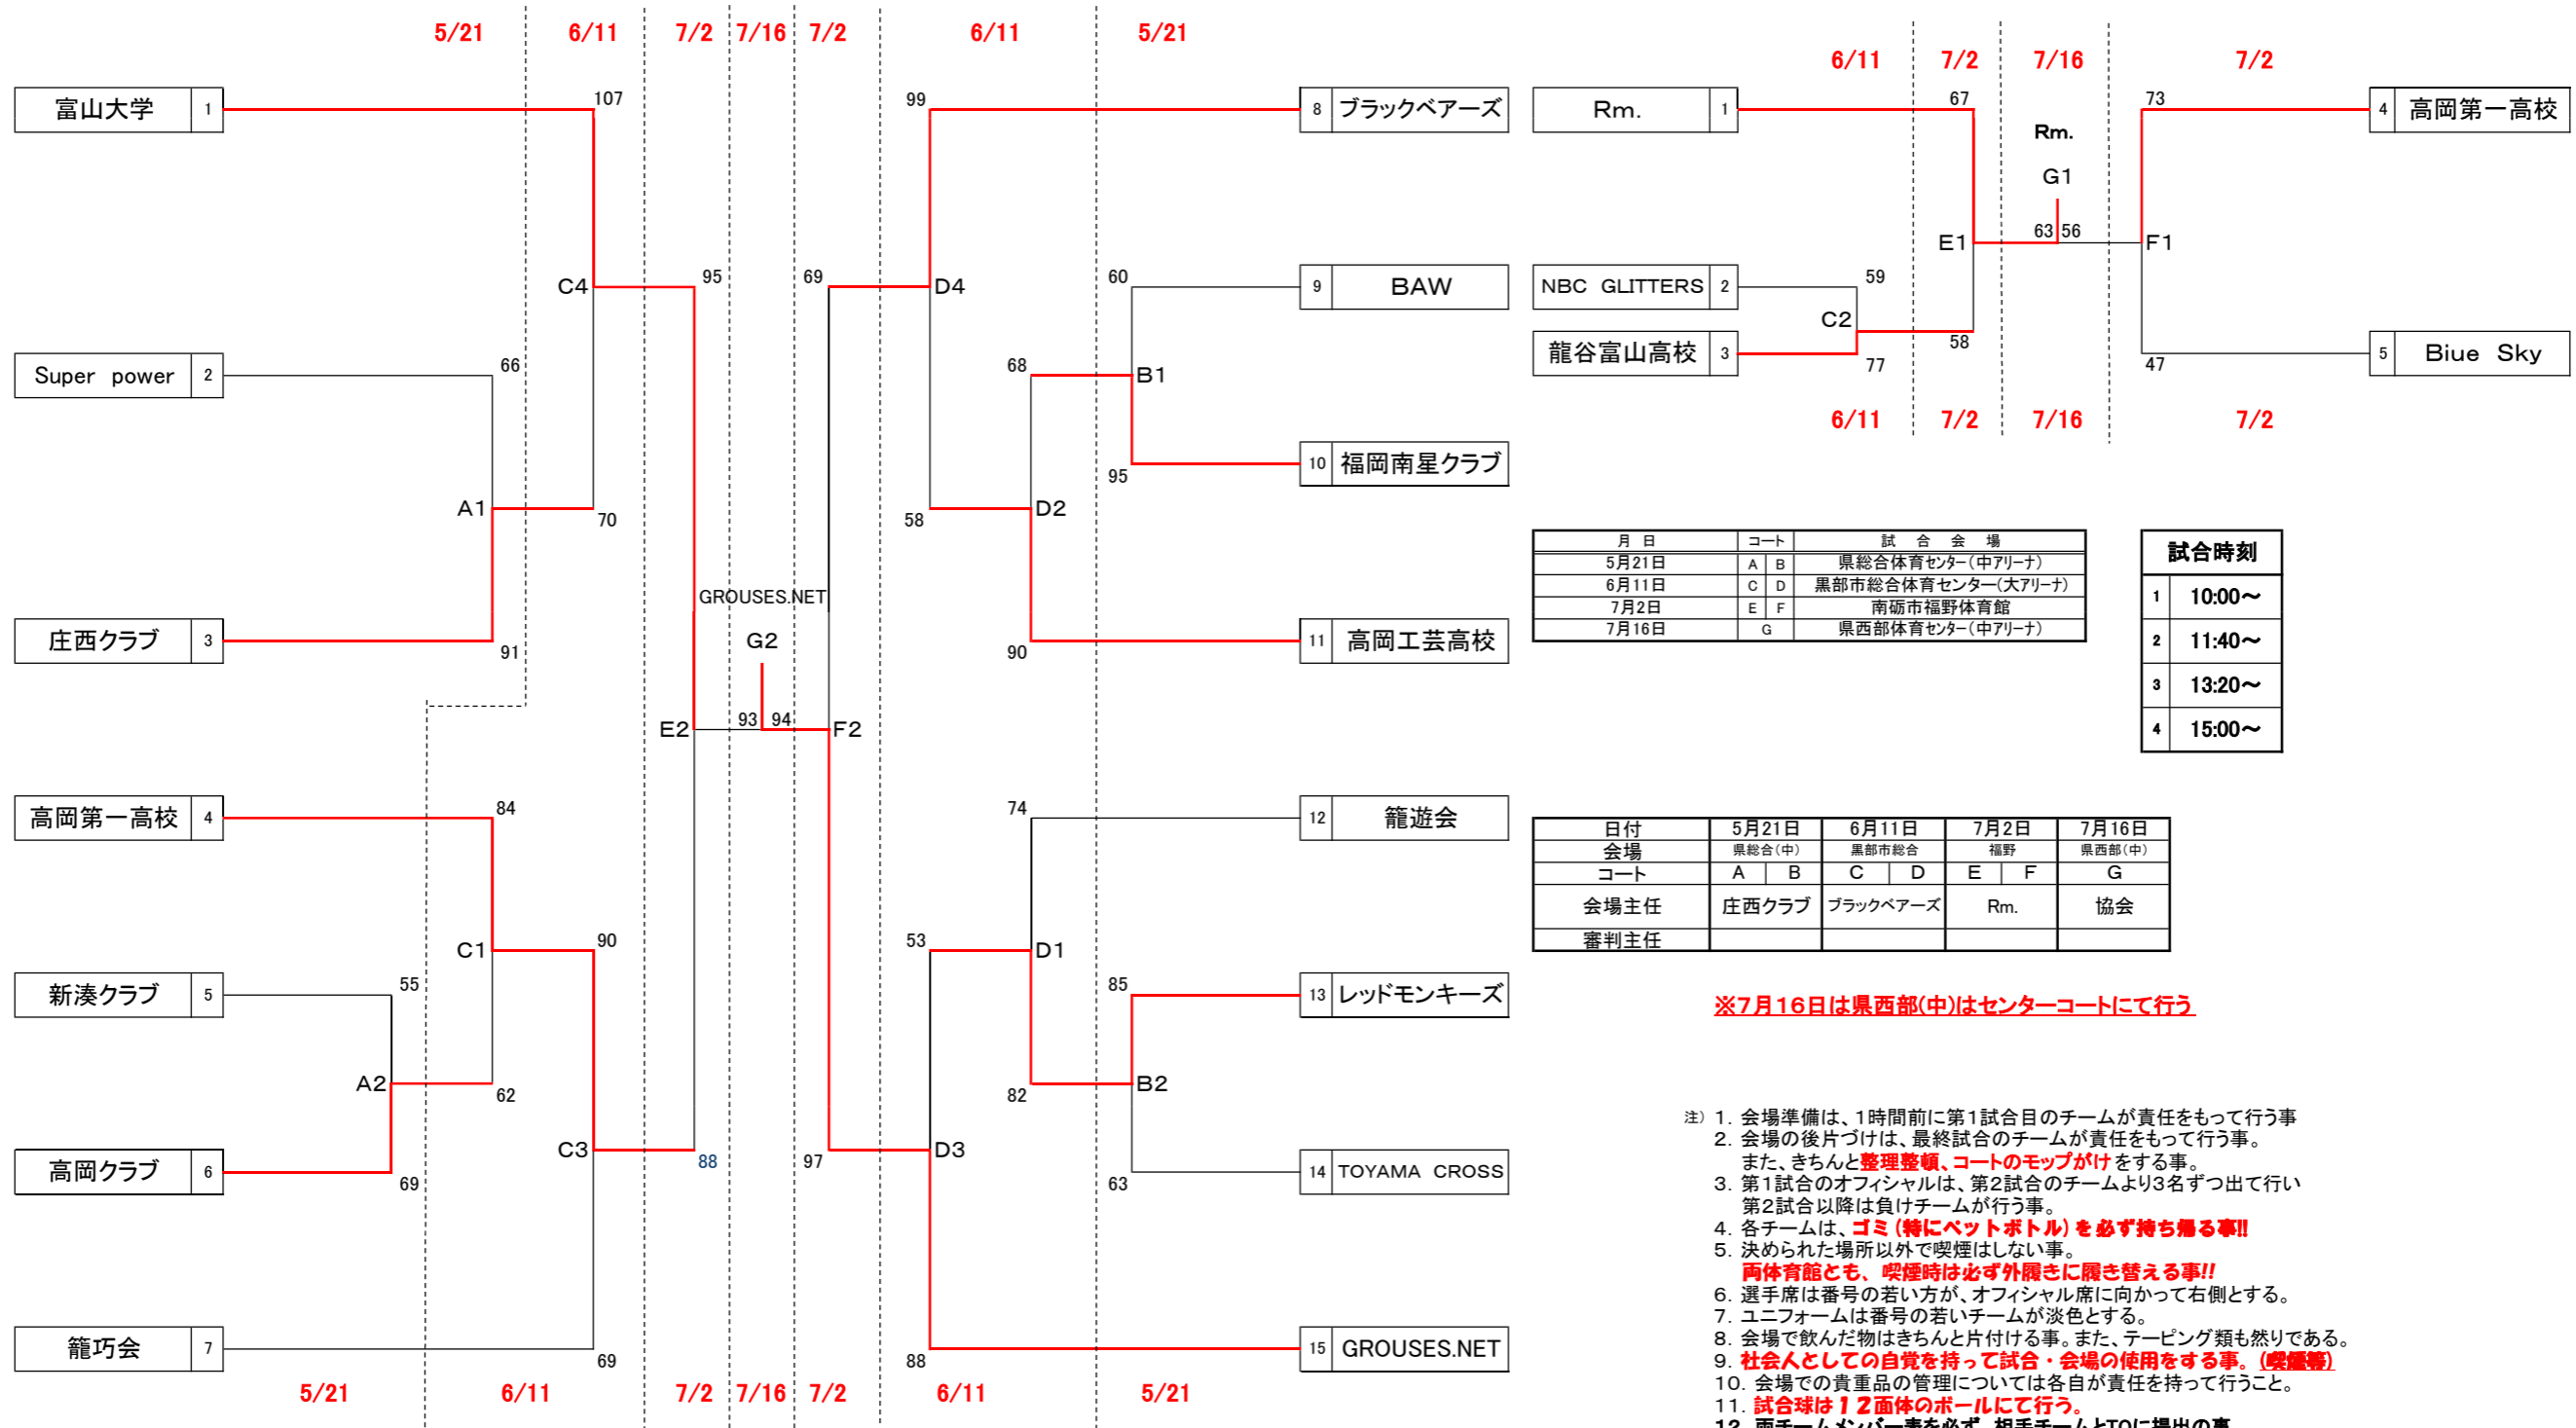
5/21 6/11 7/2 7/16 7/2 6/11 5/21

富山大学 1
107
C4
95
Super power 2
66
A1
70
庄西クラブ 3
91
GROUSES.NET
G2
E2
93 94
F2
高岡第一高校 4
84
C1
90
新湊クラブ 5
55
A2
62
高岡クラブ 6
69
C3
88
籠巧会 7
69

5/21 6/11 7/2 7/16 7/2 6/11 5/21

99
8 ブラックベアーズ
69
D4
60
9 BAW
68
B1
95
10 福岡南星クラブ
58
D2
90
11 高岡工芸高校
74
12 籠遊会
53
D1
85
13 レッドモンキーズ
82
B2
97
D3
63
14 TOYAMA CROSS
88
15 GROUSES.NET

6/11 7/2 7/16 7/2

Rm. 1
67
Rm.
G1
63 56
E1
F1
73
4 高岡第一高校
NBC GLITTERS 2
59
C2
58
龍谷富山高校 3
77
47
5 Biue Sky

6/11 7/2 7/16 7/2

| 月 日 | コート | 試 合 会 場 |
|---|---|---|
| 5月21日 | A B | 県総合体育センター(中アリーナ) |
| 6月11日 | C D | 黒部市総合体育センター(大アリーナ) |
| 7月2日 | E F | 南砺市福野体育館 |
| 7月16日 | G | 県西部体育センター(中アリーナ) |

| 試合時刻 | |
|---|---|
| 1 | 10:00～ |
| 2 | 11:40～ |
| 3 | 13:20～ |
| 4 | 15:00～ |

| 日付 | 5月21日 | | 6月11日 | | 7月2日 | | 7月16日 |
|---|---|---|---|---|---|---|---|
| 会場 | 県総合(中) | | 黒部市総合 | | 福野 | | 県西部(中) |
| コート | A | B | C | D | E | F | G |
| 会場主任 | 庄西クラブ | | ブラックベアーズ | | Rm. | | 協会 |
| 審判主任 | | | | | | | |

※7月16日は県西部(中)はセンターコートにて行う

注) 1. 会場準備は、1時間前に第1試合目のチームが責任をもって行う事
2. 会場の後片づけは、最終試合のチームが責任をもって行う事。
また、きちんと整理整頓、コートのモップがけをする事。
3. 第1試合のオフィシャルは、第2試合のチームより3名ずつ出て行い
第2試合以降は負けチームが行う事。
4. 各チームは、ゴミ(特にペットボトル)を必ず持ち帰る事!!
5. 決められた場所以外で喫煙はしない事。
両体育館とも、喫煙時は必ず外履きに履き替える事!!
6. 選手席は番号の若い方が、オフィシャル席に向かって右側とする。
7. ユニフォームは番号の若いチームが淡色とする。
8. 会場で飲んだ物はきちんと片付ける事。また、テーピング類も然りである。
9. 社会人としての自覚を持って試合・会場の使用をする事。(喫煙等)
10. 会場での貴重品の管理については各自が責任を持って行うこと。
11. 試合球は12面体のボールにて行う。
12. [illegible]